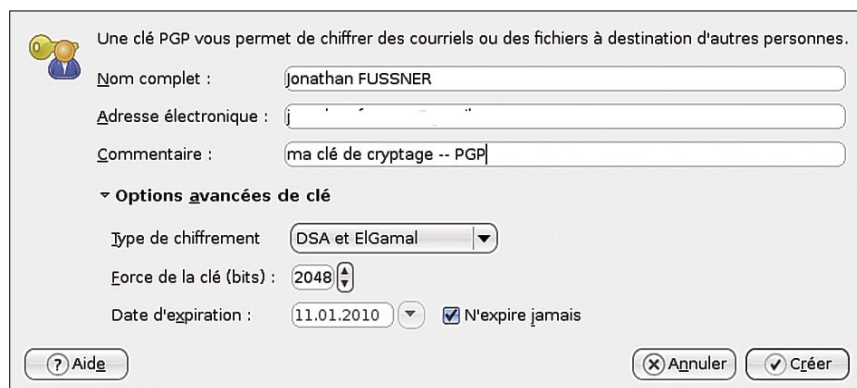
Une clé PGP vous permet de chiffrer des courriels ou des fichiers à destination d'autres personnes.

Nom complet : Jonathan FUSSNER

Adresse électronique : j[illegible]

Commentaire : ma clé de cryptage -- PGP

Options avancées de clé

Type de chiffrement DSA et ElGamal

Force de la clé (bits) : 2048

Date d'expiration : 11.01.2010 N'expire jamais

Aide

Annuler Créer